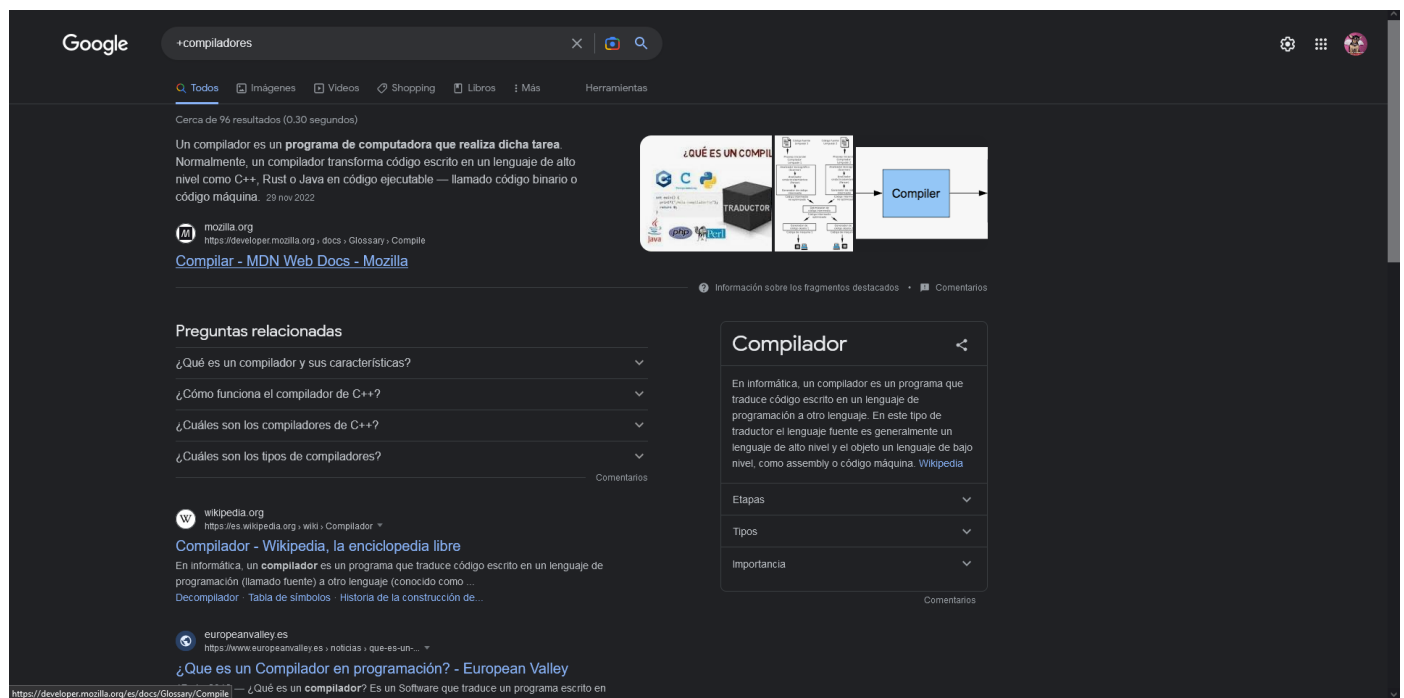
Google

+compiladores

Todos  Imágenes  Videos  Shopping  Libros  Más  Herramientas

Cerca de 96 resultados (0.30 segundos)

Un compilador es un **programa de computadora que realiza dicha tarea**. Normalmente, un compilador transforma código escrito en un lenguaje de alto nivel como C++, Rust o Java en código ejecutable — llamado código binario o código máquina. 29 nov 2022

¿QUÉ ES UN COMPIL
TRADUCTOR
Compiler

mozilla.org
https://developer.mozilla.org › docs › Glossary › Compile
Compilar - MDN Web Docs - Mozilla

Información sobre los fragmentos destacados • Comentarios

Preguntas relacionadas
¿Qué es un compilador y sus características?
¿Cómo funciona el compilador de C++?
¿Cuáles son los compiladores de C++?
¿Cuáles son los tipos de compiladores?
Comentarios

Compilador
En informática, un compilador es un programa que traduce código escrito en un lenguaje de programación a otro lenguaje. En este tipo de traductor el lenguaje fuente es generalmente un lenguaje de alto nivel y el objeto un lenguaje de bajo nivel, como assembly o código máquina. Wikipedia
Etapas
Tipos
Importancia
Comentarios

wikipedia.org
https://es.wikipedia.org › wiki › Compilador
Compilador - Wikipedia, la enciclopedia libre
En informática, un **compilador** es un programa que traduce código escrito en un lenguaje de programación (llamado fuente) a otro lenguaje (conocido como ...
Decompilador · Tabla de símbolos · Historia de la construcción de...

europeanvalley.es
https://www.europeanvalley.es › noticias › que-es-un-...
¿Que es un Compilador en programación? - European Valley
https://developer.mozilla.org/es/docs/Glossary/Compile — ¿Qué es un **compilador**? Es un Software que traduce un programa escrito en